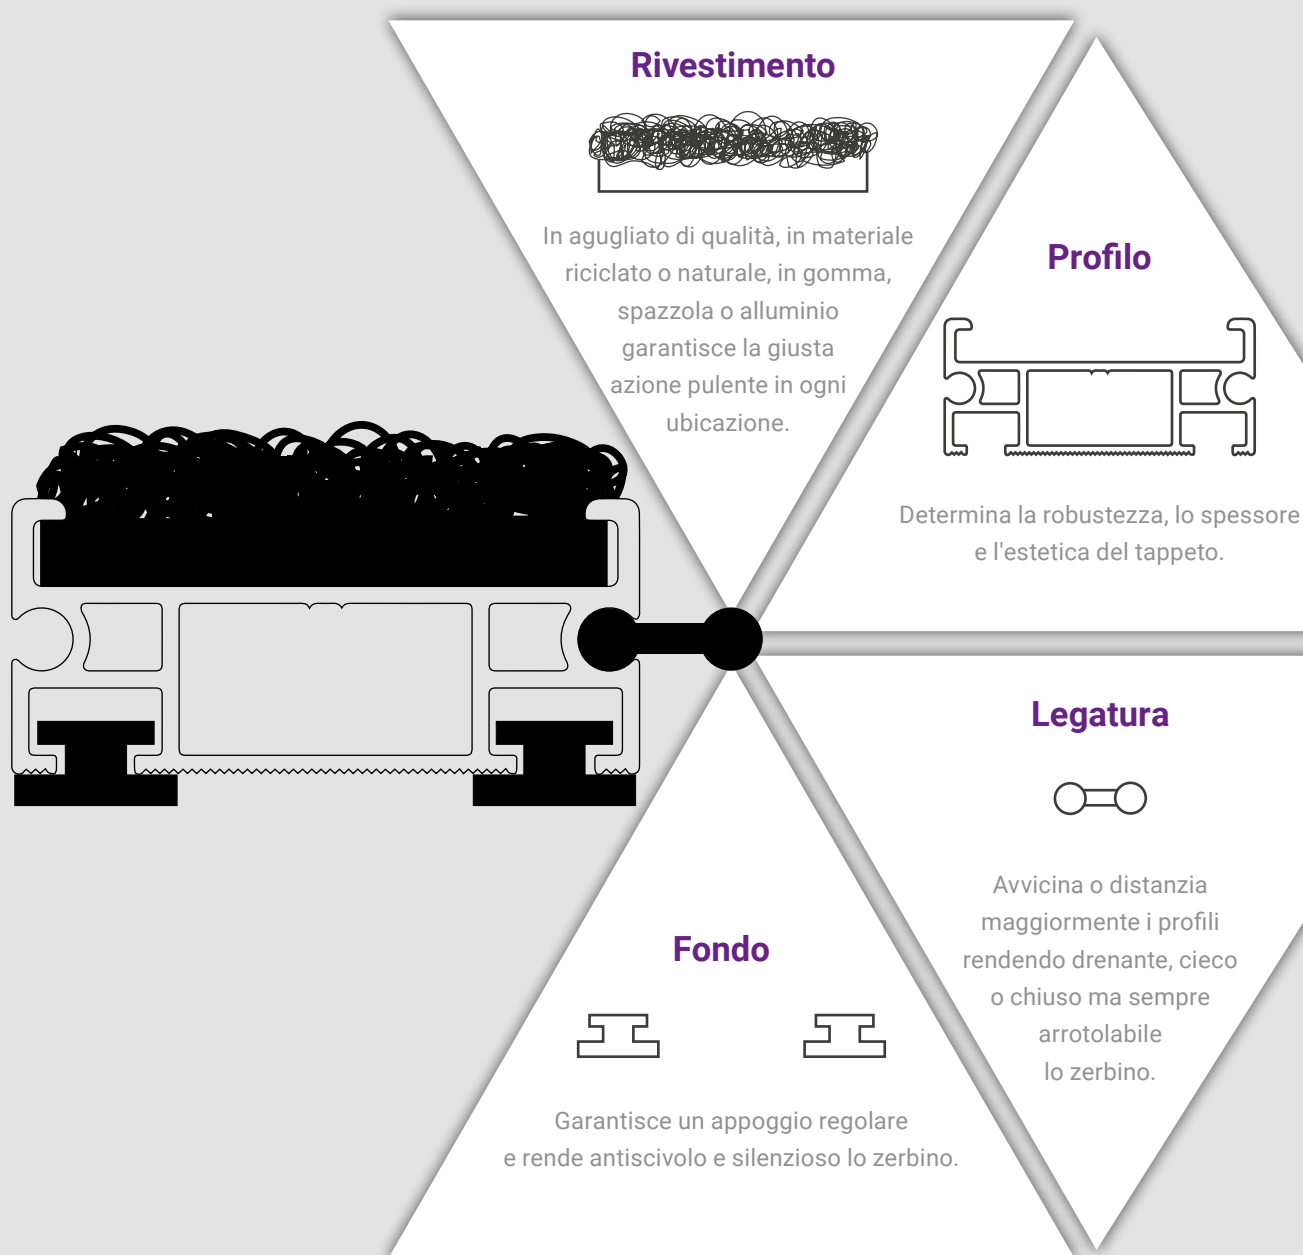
Rivestimento

In agugliato di qualità, in materiale riciclato o naturale, in gomma, spazzola o alluminio garantisce la giusta azione pulente in ogni ubicazione.

Profilo

Determina la robustezza, lo spessore e l'estetica del tappeto.

Legatura

Avvicina o distanzia maggiormente i profili rendendo drenante, cieco o chiuso ma sempre arrotolabile lo zerbino.

Fondo

Garantisce un appoggio regolare e rende antiscivolo e silenzioso lo zerbino.